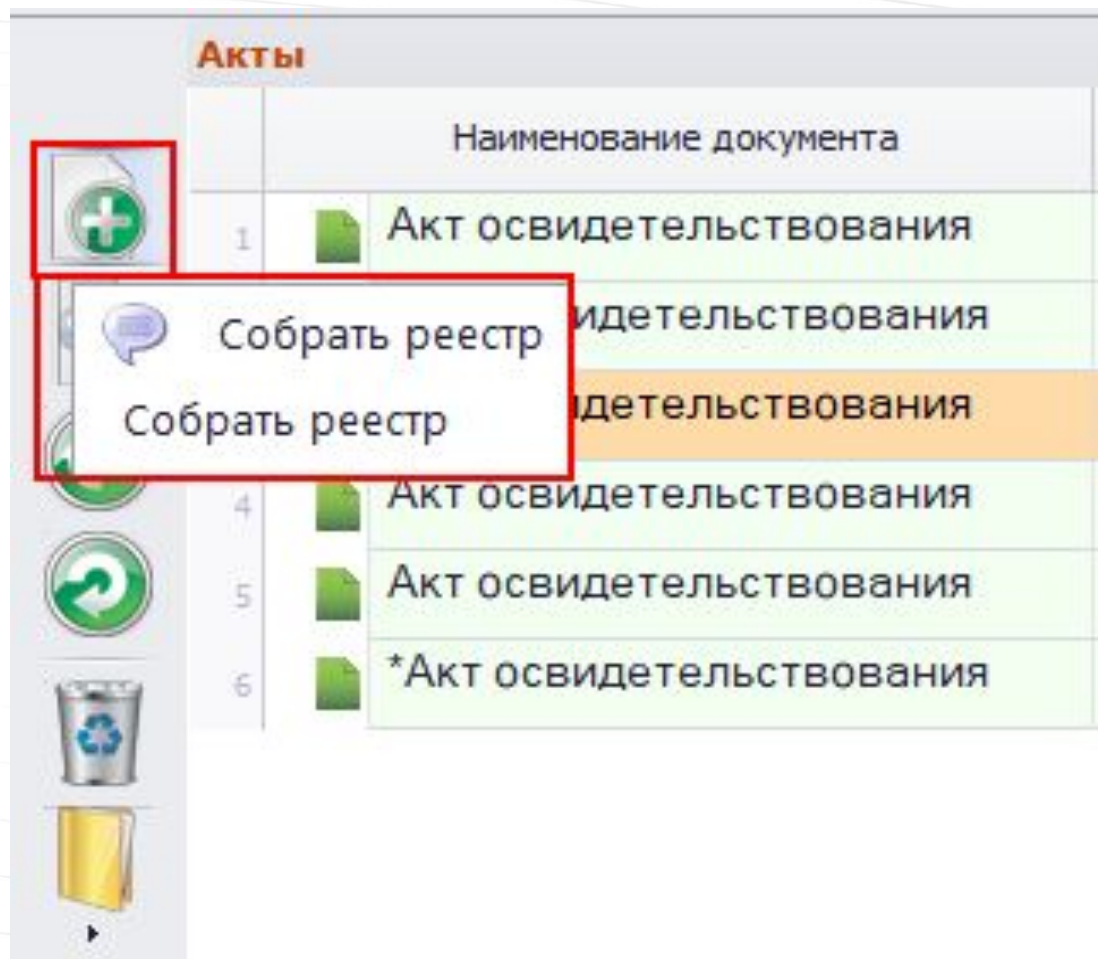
Акты

| | Наименование документа |
|---|---|
| 1 | Акт освидетельствования |
| | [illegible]идетельствования |
| | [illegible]идетельствования |
| 4 | Акт освидетельствования |
| 5 | Акт освидетельствования |
| 6 | *Акт освидетельствования |

Собрать реестр

Собрать реестр